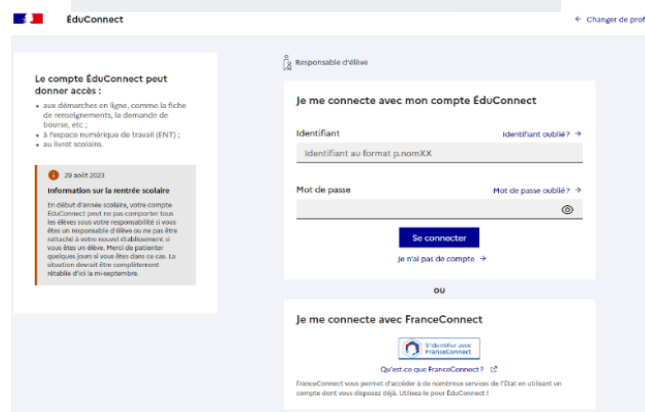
ÉduConnect

← Changer de prof

Le compte ÉduConnect peut donner accès :

• aux démarches en ligne, comme la fiche de renseignements, la demande de bourse, etc ;
• à l'espace numérique de travail (ENT) ;
• au livret scolaire.

29 août 2023

Information sur la rentrée scolaire

En début d'année scolaire, votre compte ÉduConnect peut ne pas comporter tous les élèves sous votre responsabilité si vous êtes un responsable d'élève ou ne pas être rattaché à votre nouvel établissement si vous êtes un élève. Merci de patienter quelques jours si vous êtes dans ce cas. La situation devrait être complètement rétablie d'ici la mi-septembre.

Responsable d'élève

Je me connecte avec mon compte ÉduConnect

Identifiant

Identifiant oublié? →

Identifiant au format p.nomXX

Mot de passe

Mot de passe oublié? →

Se connecter

Je n'ai pas de compte →

OU

Je me connecte avec FranceConnect

S'identifier avec FranceConnect

Qu'est-ce que FranceConnect?

FranceConnect vous permet d'accéder à de nombreux services de l'État en utilisant un compte dont vous disposez déjà. Utilisez-le pour ÉduConnect !